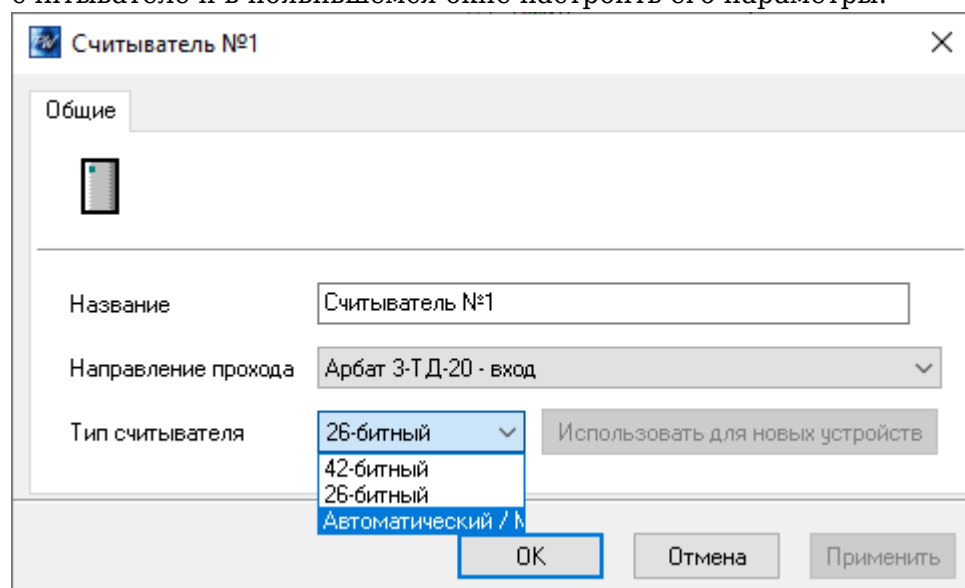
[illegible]

Считыватель №1

Общие

Название
Считыватель №1

Направление прохода
Арбат 3-ТД-20 - вход

Тип считывателя
26-битный
Использовать для новых устройств

42-битный
26-битный
Автоматический / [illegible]

OK
Отмена
Применить